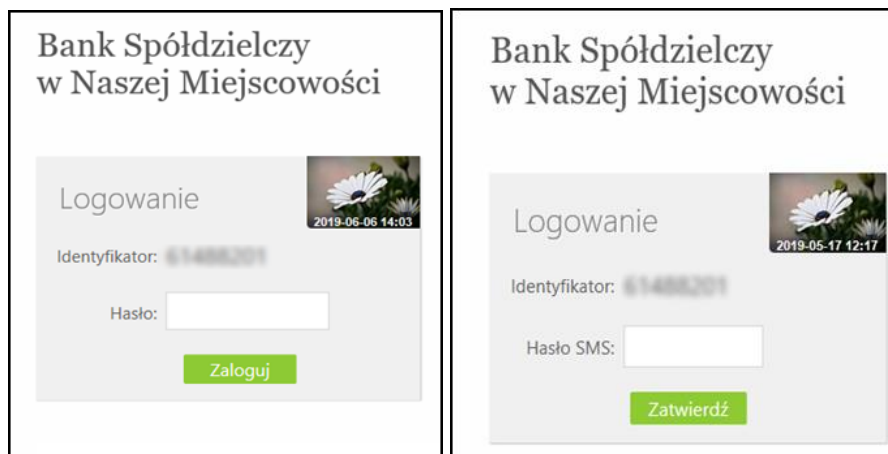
Bank Spółdzielczy w Naszej Miejscowości

Logowanie

2019-06-06 14:03

Identyfikator: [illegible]

Hasło:

Zaloguj

Bank Spółdzielczy w Naszej Miejscowości

Logowanie

2019-05-17 12:17

Identyfikator: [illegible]

Hasło SMS:

Zatwierdź